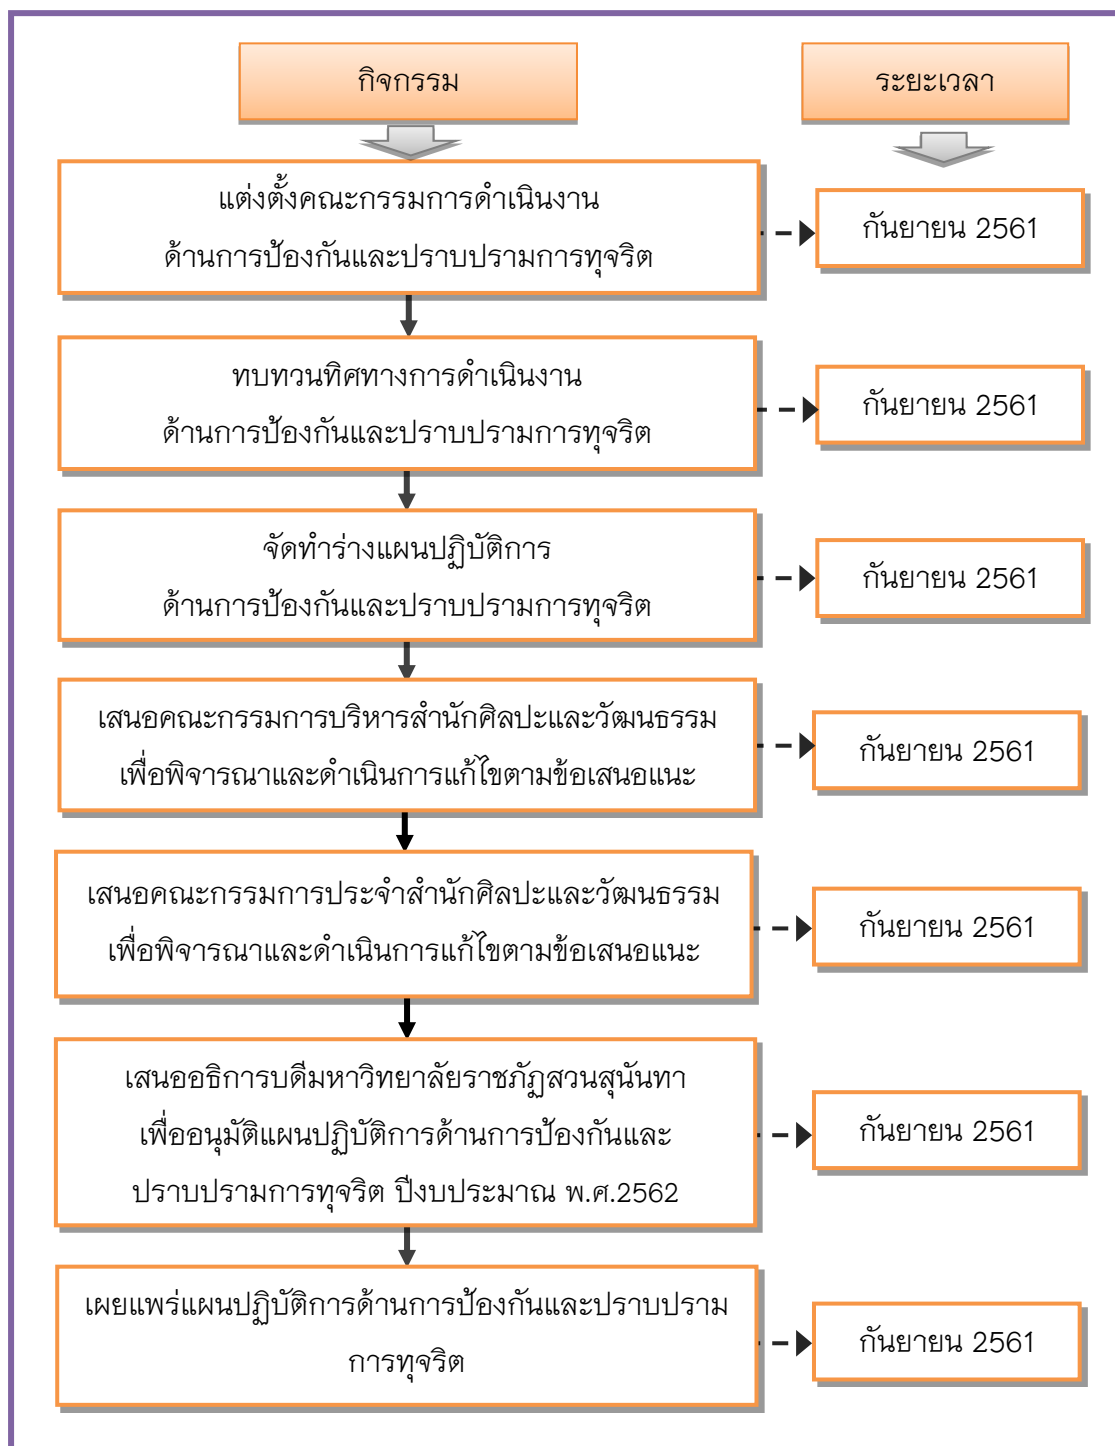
กิจกรรม

ระยะเวลา

แต่งตั้งคณะกรรมการดำเนินงาน
ด้านการป้องกันและปราบปรามการทุจริต

กันยายน 2561

ทบทวนทิศทางการดำเนินงาน
ด้านการป้องกันและปราบปรามการทุจริต

กันยายน 2561

จัดทำร่างแผนปฏิบัติการ
ด้านการป้องกันและปราบปรามการทุจริต

กันยายน 2561

เสนอคณะกรรมการบริหารสำนักศิลปะและวัฒนธรรม
เพื่อพิจารณาและดำเนินการแก้ไขตามข้อเสนอแนะ

กันยายน 2561

เสนอคณะกรรมการประจำสำนักศิลปะและวัฒนธรรม
เพื่อพิจารณาและดำเนินการแก้ไขตามข้อเสนอแนะ

กันยายน 2561

เสนออธิการบดีมหาวิทยาลัยราชภัฏสวนสุนันทา
เพื่ออนุมัติแผนปฏิบัติการด้านการป้องกันและ
ปราบปรามการทุจริต ปีงบประมาณ พ.ศ.2562

กันยายน 2561

เผยแพร่แผนปฏิบัติการด้านการป้องกันและปราบปราม
การทุจริต

กันยายน 2561